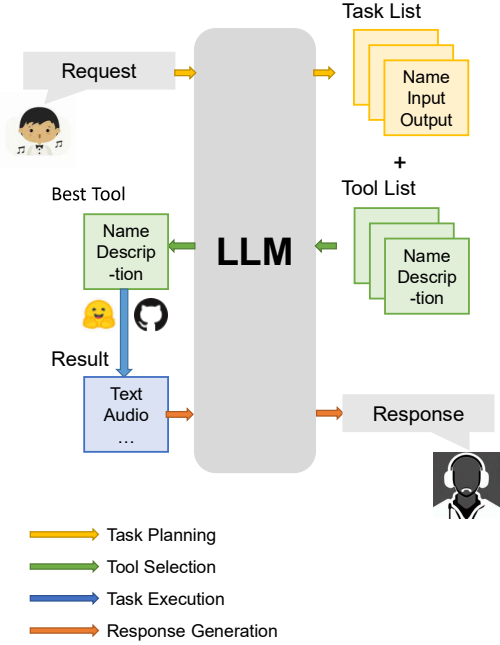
Request

Task List

Name
Input
Output

+

Tool List

Name
Descrip
-tion

LLM

Best Tool

Name
Descrip
-tion

Result

Text
Audio
…

Response

Task Planning
Tool Selection
Task Execution
Response Generation